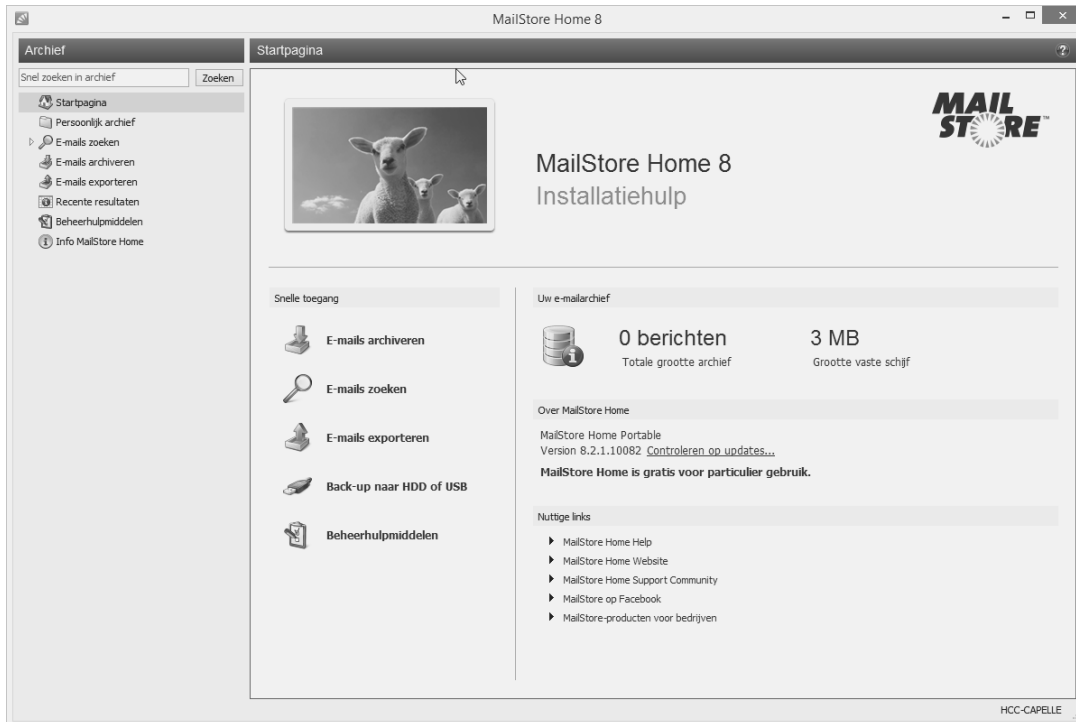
MailStore Home 8

Archief

Snel zoeken in archief
Zoeken

Startpagina
Persoonlijk archief
E-mails zoeken
E-mails archiveren
E-mails exporteren
Recente resultaten
Beheerhulpmiddelen
Info MailStore Home

Startpagina

MAIL STORE™

MailStore Home 8
Installatiehulp

Snelle toegang

E-mails archiveren

E-mails zoeken

E-mails exporteren

Back-up naar HDD of USB

Beheerhulpmiddelen

Uw e-mailarchief

0 berichten
Totale grootte archief

3 MB
Grootte vaste schijf

Over MailStore Home

MailStore Home Portable
Version 8.2.1.10082 Controleren op updates...
MailStore Home is gratis voor particulier gebruik.

Nuttige links

MailStore Home Help
MailStore Home Website
MailStore Home Support Community
MailStore op Facebook
MailStore-producten voor bedrijven

HCC-CAPELLE